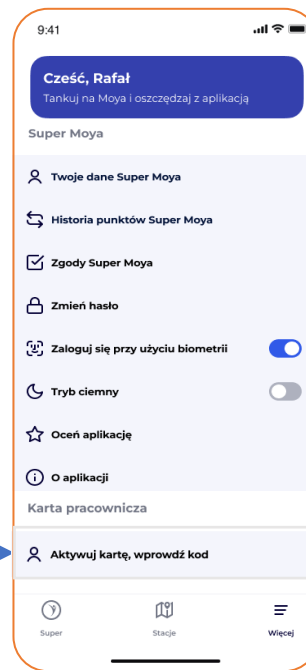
9:41

Cześć, Rafał
Tankuj na Moya i oszczędzaj z aplikacją

Super Moya

Twoje dane Super Moya

Historia punktów Super Moya

Zgody Super Moya

Zmień hasło

Zaloguj się przy użyciu biometrii

Tryb ciemny

Oceń aplikację

O aplikacji

Karta pracownicza

Aktywuj kartę, wprowdź kod

Super

Stacje

Więcej